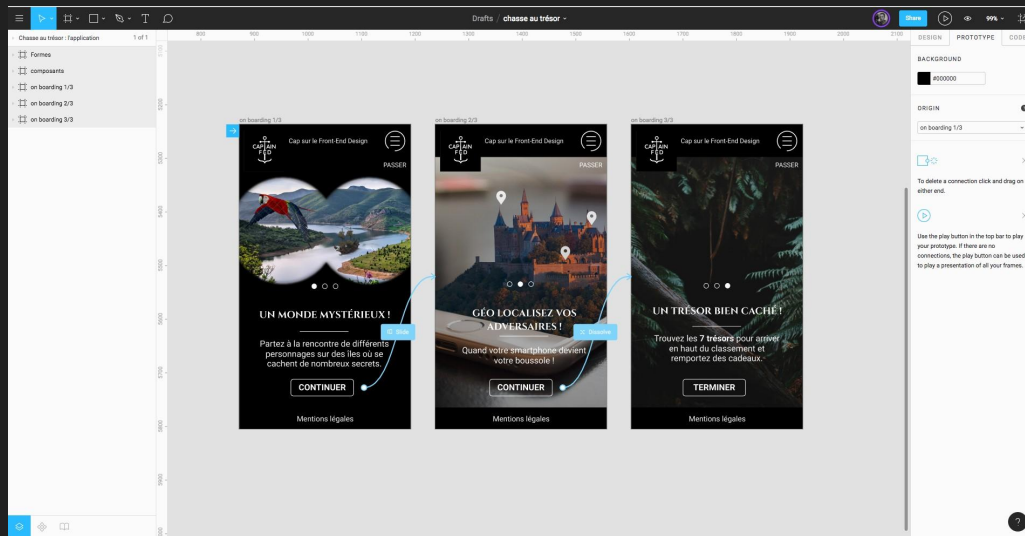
Drafts / chasse au trésor

Share 99%

DESIGN PROTOTYPE CODE

BACKGROUND

#000000

ORIGIN

on boarding 1/3

To delete a connection click and drag on either end.

Use the play button in the top bar to play your prototype. If there are no connections, the play button can be used to play a presentation of all your frames.

Chasse au trésor : l'application 1 of 1

Formes

composants

on boarding 1/3

on boarding 2/3

on boarding 3/3

800 900 1000 1100 1200 1300 1400 1500 1600 1700 1800 1900 2000 2100

on boarding 1/3

CAPTAIN FED Cap sur le Front-End Design

PASSER

UN MONDE MYSTÉRIEUX !

Partez à la rencontre de différents personnages sur des îles où se cachent de nombreux secrets.

CONTINUER

Mentions légales

Slide

on boarding 2/3

CAPTAIN FED Cap sur le Front-End Design

PASSER

GÉO LOCALISEZ VOS ADVERSAIRES !

Quand votre smartphone devient votre boussole !

CONTINUER

Mentions légales

Dissolve

on boarding 3/3

CAPTAIN FED Cap sur le Front-End Design

PASSER

UN TRÉSOR BIEN CACHÉ !

Trouvez les 7 trésors pour arriver en haut du classement et remportez des cadeaux.

TERMINER

Mentions légales

?